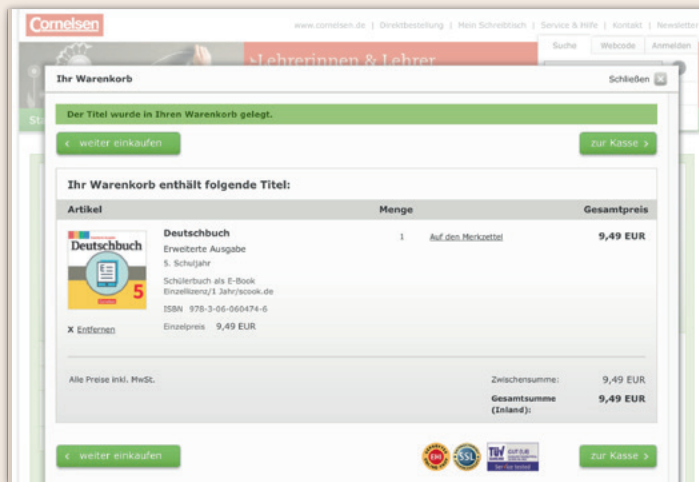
Cornelsen

www.cornelsen.de | Direktbestellung | Mein Schreibtisch | Service & Hilfe | Kontakt | Newsletter

Suche | Webcode | Anmelden

›Lehrerinnen & Lehrer

Ihr Warenkorb

Schließen

Der Titel wurde in Ihren Warenkorb gelegt.

‹ weiter einkaufen

zur Kasse ›

Ihr Warenkorb enthält folgende Titel:

| Artikel | | Menge | | Gesamtpreis |
|---|---|---|---|---|
| Deutschbuch 5 | **Deutschbuch** Erweiterte Ausgabe 5. Schuljahr Schülerbuch als E-Book Einzellizenz/1 Jahr/scook.de ISBN 978-3-06-060474-6 Einzelpreis 9,49 EUR | 1 | Auf den Merkzettel | 9,49 EUR |
| X Entfernen | | | | |

Alle Preise inkl. MwSt.

Zwischensumme: 9,49 EUR

Gesamtsumme (Inland): 9,49 EUR

‹ weiter einkaufen

SSL

TÜV

zur Kasse ›